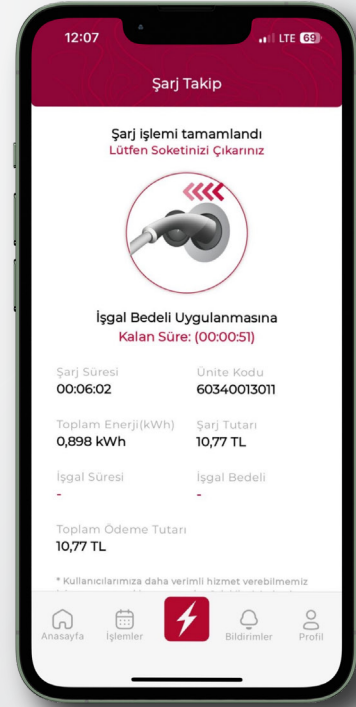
12:07
LTE 69

Şarj Takip

Şarj işlemi tamamlandı
Lütfen Soketinizi Çıkarınız

İşgal Bedeli Uygulanmasına
Kalan Süre: (00:00:51)

Şarj Süresi
00:06:02

Ünite Kodu
60340013011

Toplam Enerji(kWh)
0,898 kWh

Şarj Tutarı
10,77 TL

İşgal Süresi
-

İşgal Bedeli
-

Toplam Ödeme Tutarı
10,77 TL

* Kullanıcılarımıza daha verimli hizmet verebilmemiz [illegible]

Anasayfa
İşlemler
Bildirimler
Profil